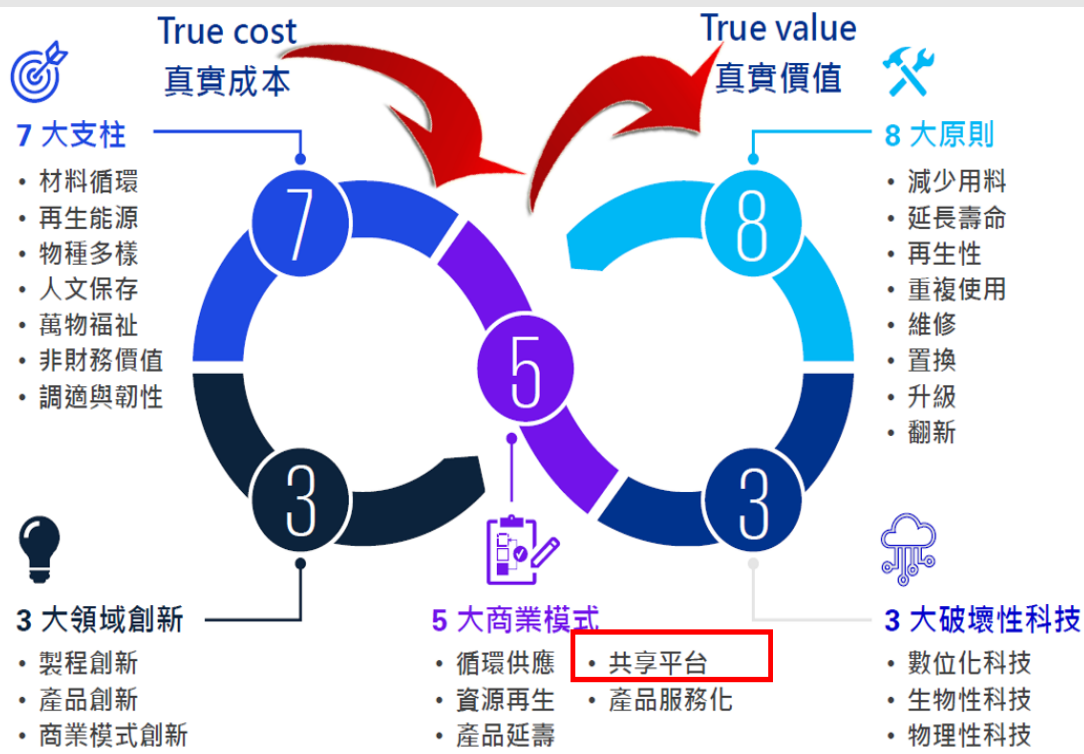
True cost
真實成本

True value
真實價值

7 大支柱
• 材料循環
• 再生能源
• 物種多樣
• 人文保存
• 萬物福祉
• 非財務價值
• 調適與韌性

8 大原則
• 減少用料
• 延長壽命
• 再生性
• 重複使用
• 維修
• 置換
• 升級
• 翻新

7
8
5
3
3

3 大領域創新
• 製程創新
• 產品創新
• 商業模式創新

5 大商業模式
• 循環供應
• 資源再生
• 產品延壽
• 共享平台
• 產品服務化

3 大破壞性科技
• 數位化科技
• 生物性科技
• 物理性科技